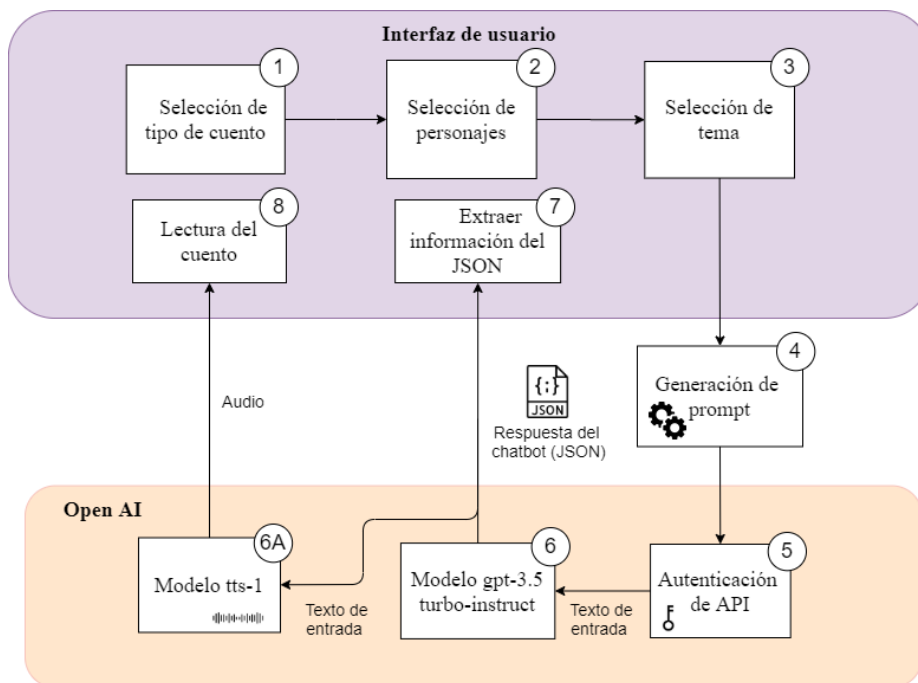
Interfaz de usuario

1
Selección de tipo de cuento

2
Selección de personajes

3
Selección de tema

8
Lectura del cuento

7
Extraer información del JSON

4
Generación de prompt

Audio

{;}
JSON
Respuesta del chatbot (JSON)

Open AI

6A
Modelo tts-1

Texto de entrada

6
Modelo gpt-3.5 turbo-instruct

Texto de entrada

5
Autenticación de API